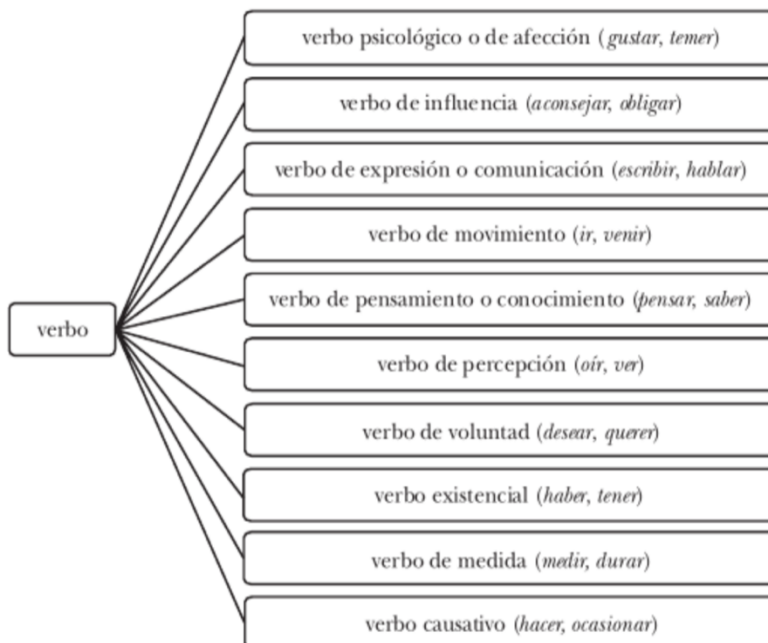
verbo

verbo psicológico o de afección (*gustar*, *temer*)

verbo de influencia (*aconsejar*, *obligar*)

verbo de expresión o comunicación (*escribir*, *hablar*)

verbo de movimiento (*ir*, *venir*)

verbo de pensamiento o conocimiento (*pensar*, *saber*)

verbo de percepción (*oír*, *ver*)

verbo de voluntad (*desear*, *querer*)

verbo existencial (*haber*, *tener*)

verbo de medida (*medir*, *durar*)

verbo causativo (*hacer*, *ocasionar*)